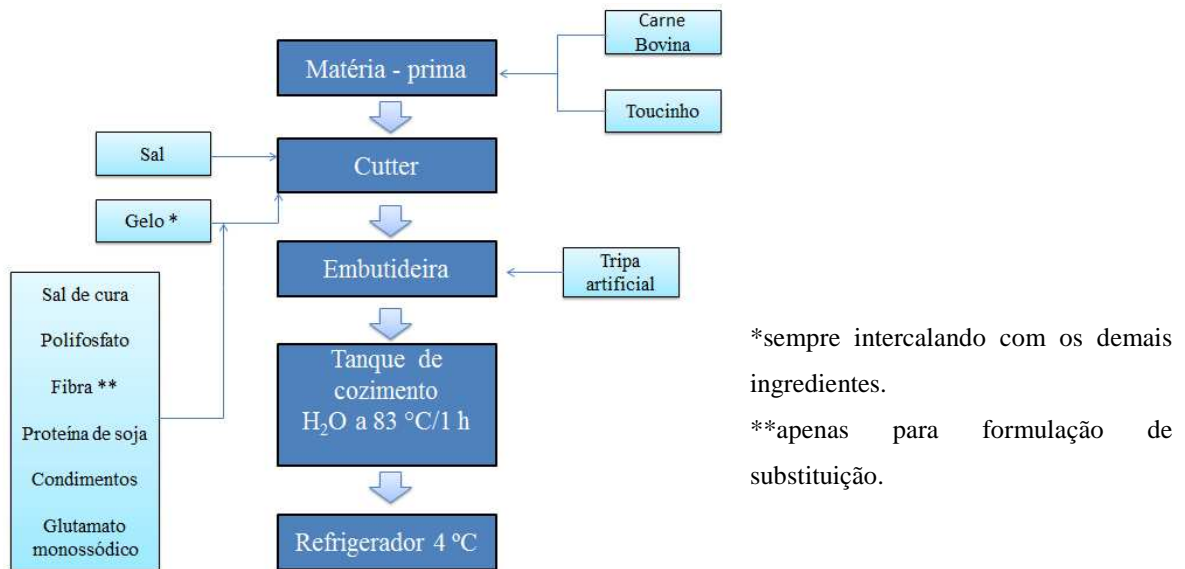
Carne Bovina

Matéria - prima

Toucinho

Sal

Cutter

Gelo *

Embutideira

Tripa artificial

Sal de cura

Polifosfato

Fibra **

Proteína de soja

Condimentos

Glutamato monossódico

Tanque de cozimento $H_2O$ a 83 °C/1 h

Refrigerador 4 ºC

*sempre intercalando com os demais ingredientes.

**apenas para formulação de substituição.